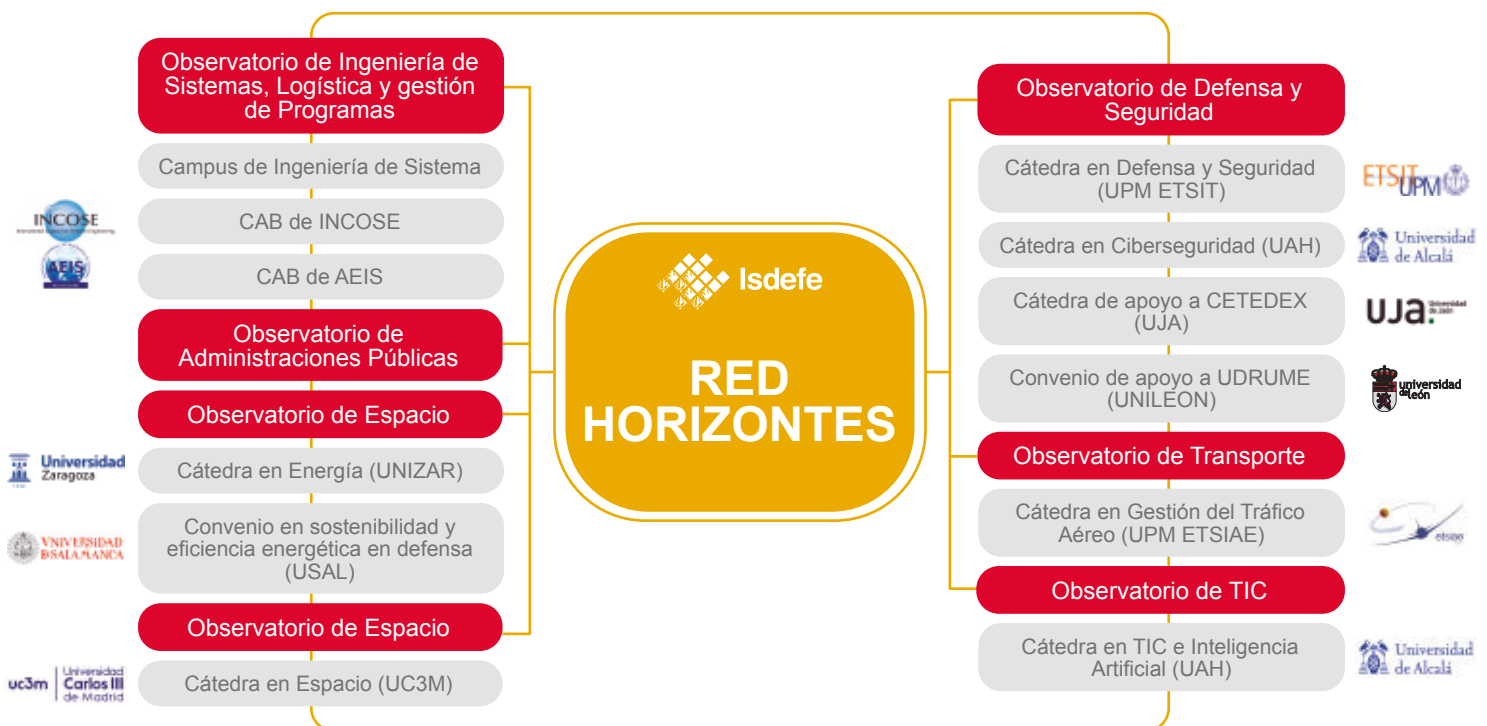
Isdefe

RED HORIZONTES

Observatorio de Ingeniería de Sistemas, Logística y gestión de Programas

Campus de Ingeniería de Sistema

INCOSE

CAB de INCOSE

AEIS

CAB de AEIS

Observatorio de Administraciones Públicas

Observatorio de Espacio

Universidad Zaragoza

Cátedra en Energía (UNIZAR)

VNIVERSIDAD DSALAMANCA

Convenio en sostenibilidad y eficiencia energética en defensa (USAL)

Observatorio de Espacio

uc3m Universidad Carlos III de Madrid

Cátedra en Espacio (UC3M)

Observatorio de Defensa y Seguridad

Cátedra en Defensa y Seguridad (UPM ETSIT)

ETSIT UPM

Cátedra en Ciberseguridad (UAH)

Universidad de Alcalá

Cátedra de apoyo a CETEDEX (UJA)

UJA.

Convenio de apoyo a UDRUME (UNILEON)

universidad de león

Observatorio de Transporte

Cátedra en Gestión del Tráfico Aéreo (UPM ETSIAE)

etsiae

Observatorio de TIC

Cátedra en TIC e Inteligencia Artificial (UAH)

Universidad de Alcalá